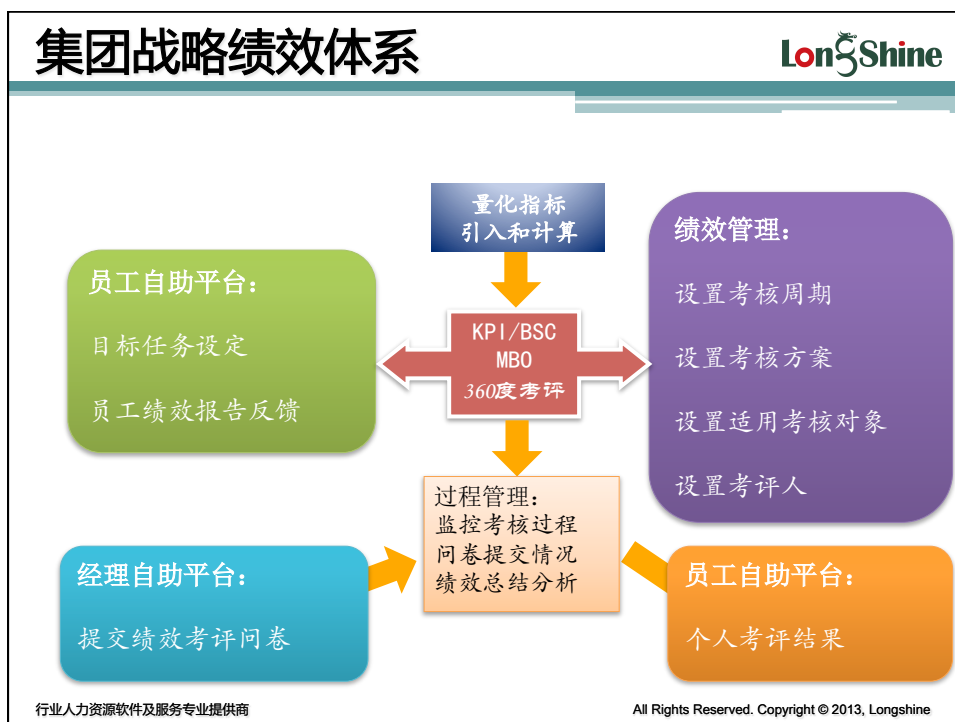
集团战略绩效体系

LongShine

量化指标
引入和计算

员工自助平台：

目标任务设定

员工绩效报告反馈

KPI/BSC
MBO
360度考评

绩效管理：

设置考核周期

设置考核方案

设置适用考核对象

设置考评人

过程管理：
监控考核过程
问卷提交情况
绩效总结分析

经理自助平台：

提交绩效考评问卷

员工自助平台：

个人考评结果

行业人力资源软件及服务专业提供商

All Rights Reserved. Copyright © 2013, Longshine